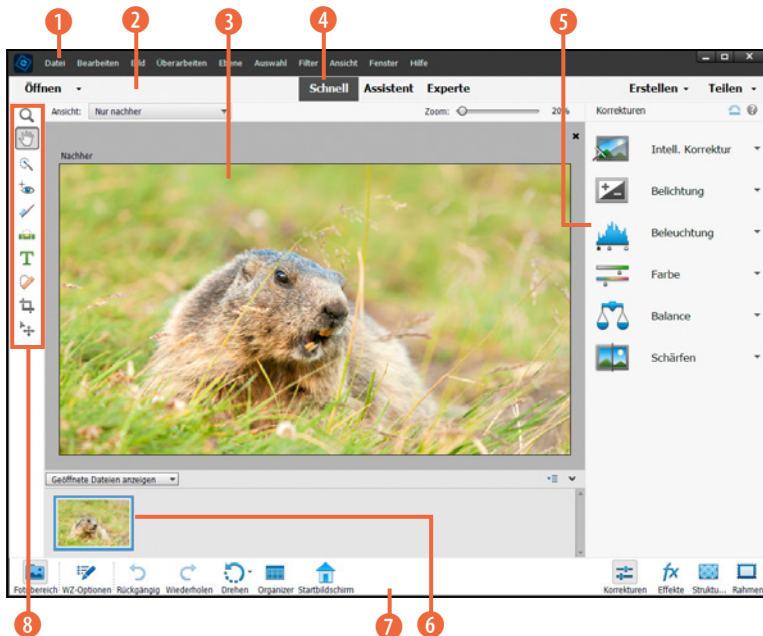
1 2 3 4 5

Datei Bearbeiten Bild Überarbeiten Ebene Auswahl Filter Ansicht Fenster Hilfe

Öffnen

Schnell Assistent Experte

Erstellen Teilen

Ansicht: Nur nachher

Zoom: 20%

Korrekturen

Nachher

Intell. Korrektur

Belichtung

Beleuchtung

Farbe

Balance

Schärfen

Geöffnete Dateien anzeigen

Fotobereich WZ-Optionen Rückgängig Wiederholen Drehen Organizer Startbildschirm

Korrekturen Effekte Struktu... Rahmen

8 7 6